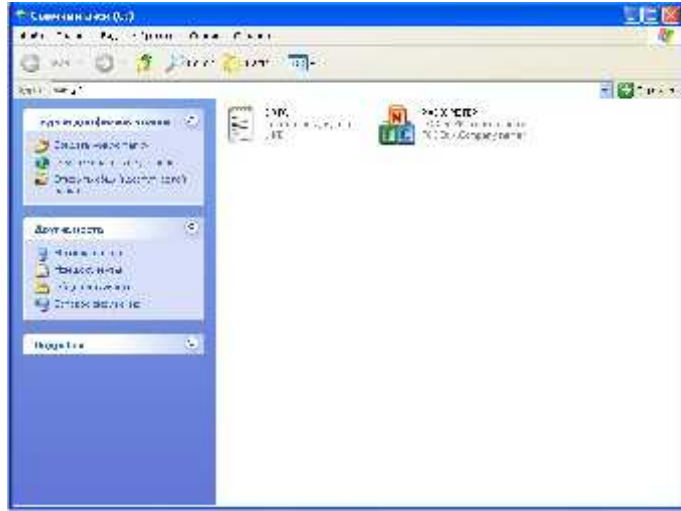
Съемный диск (I:)

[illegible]

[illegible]

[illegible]

Задачи для файлов и папок
Создать новую папку
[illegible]
Открыть общий доступ к этой папке

Другие места
Мой компьютер
Мои документы
Общие документы
Сетевое окружение

Подробно

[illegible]

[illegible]
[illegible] Company name